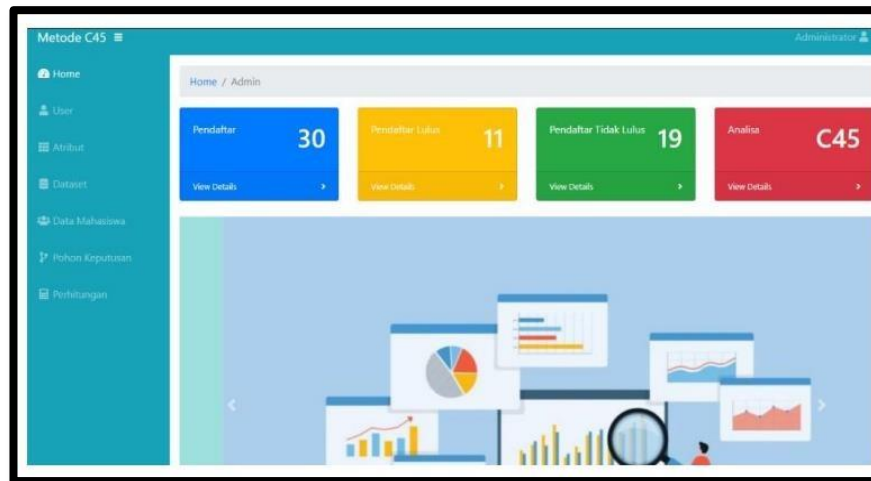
Metode C45 ≡

Administrator

Home

User

Atribut

Dataset

Data Mahasiswa

Pohon Keputusan

Perhitungan

Home / Admin

Pendaftar 30

View Details

Pendaftar Lulus 11

View Details

Pendaftar Tidak Lulus 19

View Details

Analisa C45

View Details